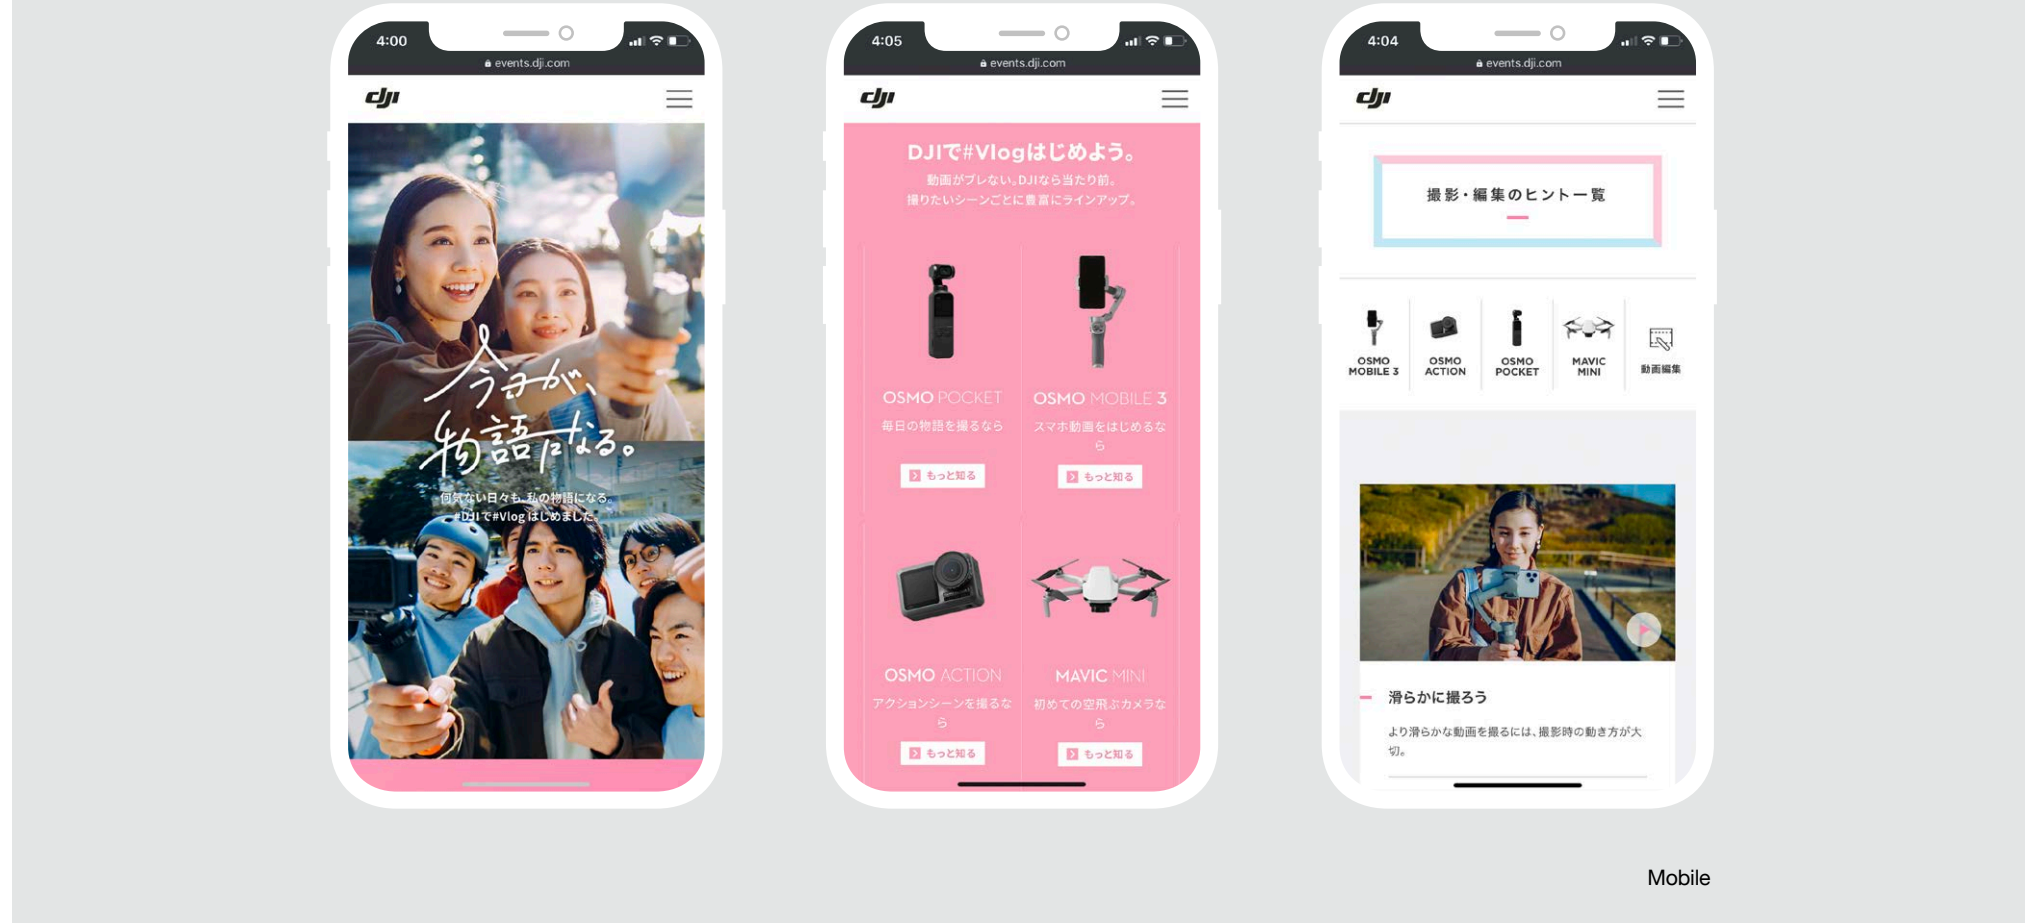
4:00
events.dji.com
dji

今日が、物語になる。

何気ない日々も、私の物語になる。
#DJIで#Vlogはじめました。

4:05
events.dji.com
dji

DJIで#Vlogはじめよう。
動画がブレない、DJIなら当たり前。
撮りたいシーンごとに豊富にラインアップ。

OSMO POCKET
毎日の物語を撮るなら
もっと知る

OSMO MOBILE 3
スマホ動画をはじめるなら
もっと知る

OSMO ACTION
アクションシーンを撮るなら
もっと知る

MAVIC MINI
初めての空飛ぶカメラなら
もっと知る

4:04
events.dji.com
dji

撮影・編集のヒント一覧

OSMO MOBILE 3
OSMO ACTION
OSMO POCKET
MAVIC MINI
動画編集

滑らかに撮ろう
より滑らかな動画を撮るには、撮影時の動き方が大切。

Mobile